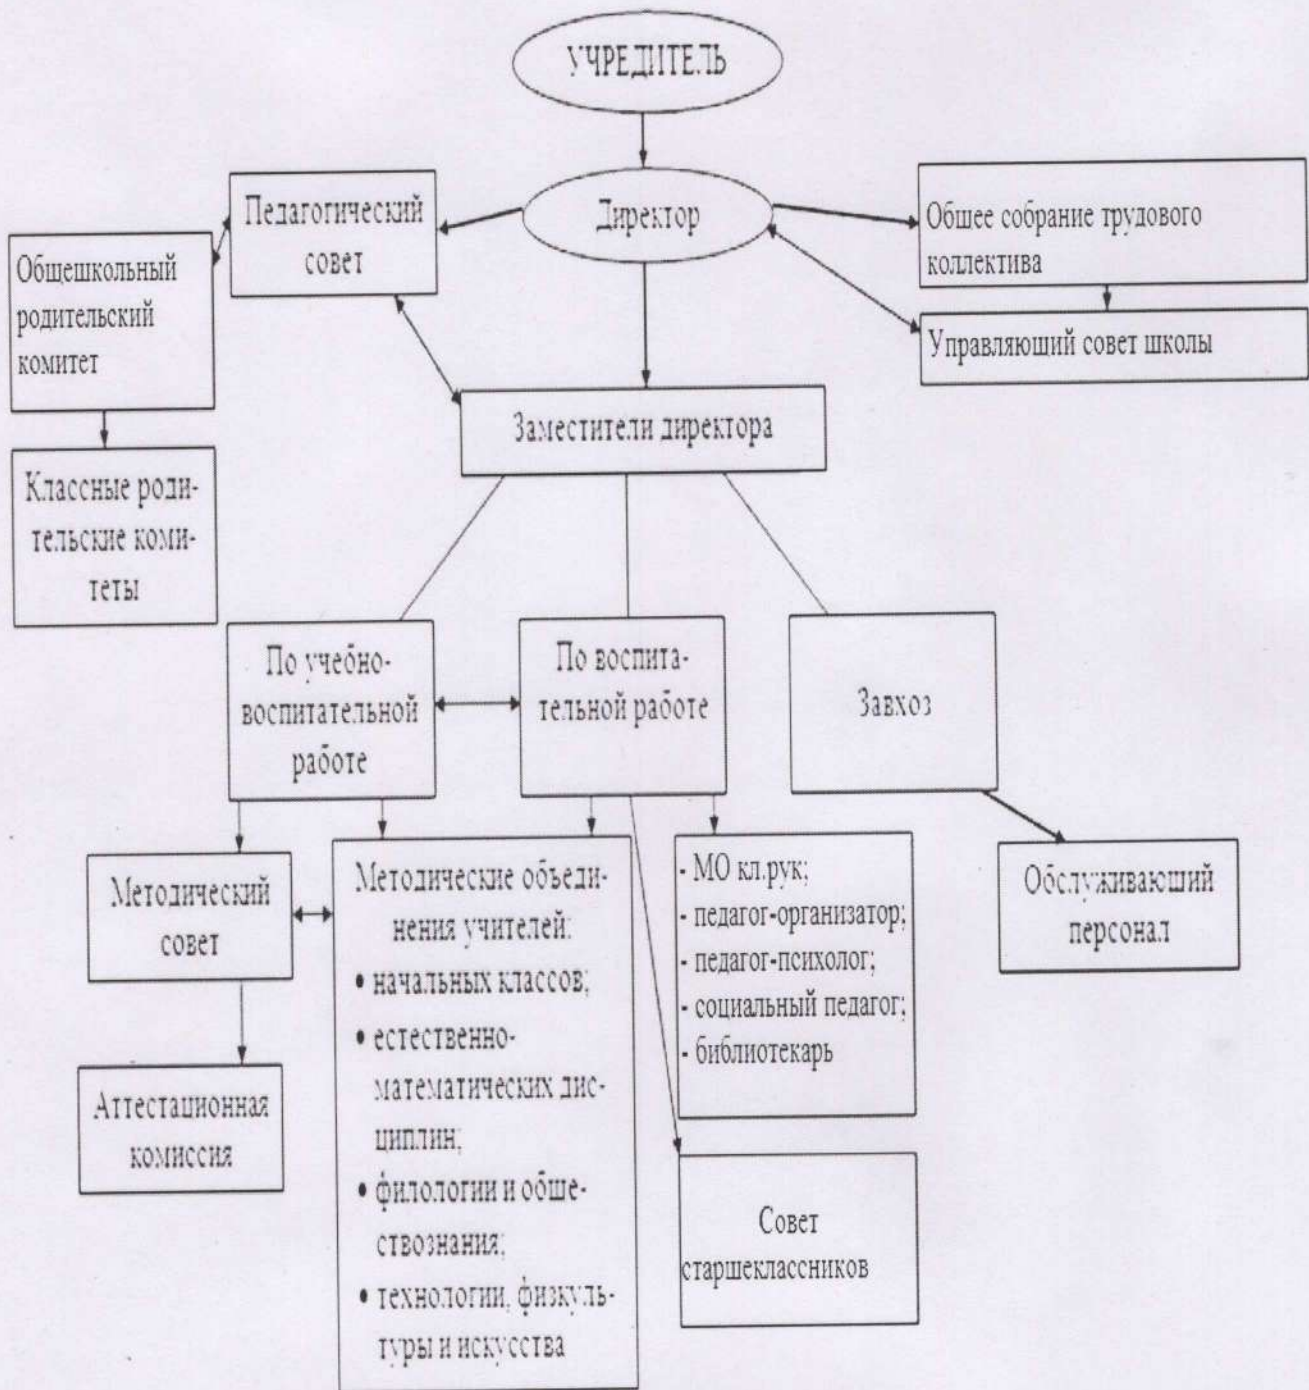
УЧРЕДИТЕЛЬ

Педагогический совет

Директор

Общее собрание трудового коллектива

Общешкольный родительский комитет

Управляющий совет школы

Заместители директора

Классные родительские комитеты

По учебно-воспитательной работе

По воспитательной работе

Завхоз

Методический совет

Методические объединения учителей:
• начальных классов;
• естественно-математических дисциплин;
• филологии и обществознания;
• технологии, физкультуры и искусства

- МО кл.рук;
- педагог-организатор;
- педагог-психолог;
- социальный педагог;
- библиотекарь

Обслуживающий персонал

Аттестационная комиссия

Совет старшеклассников